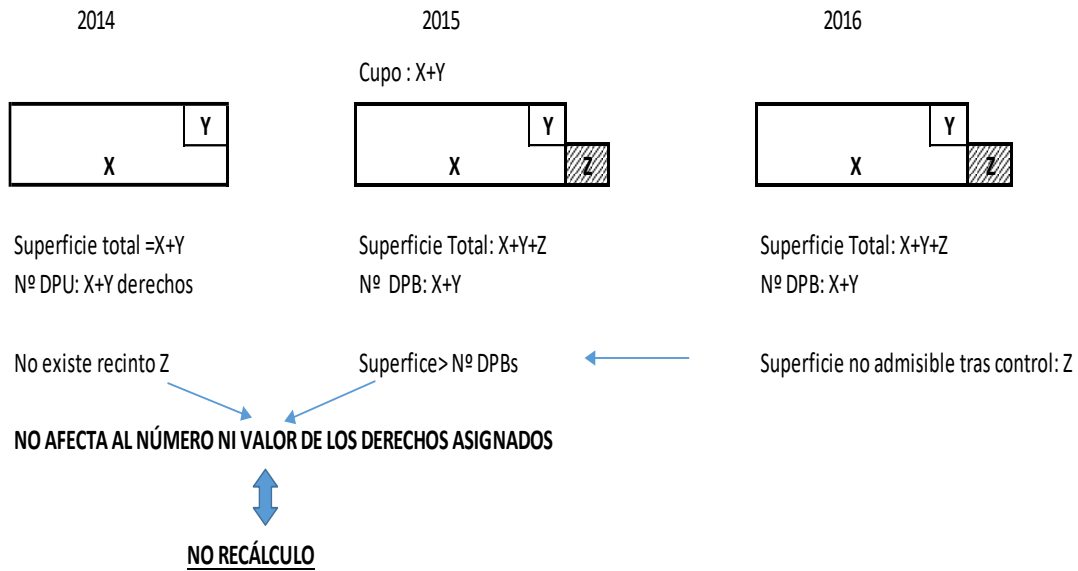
2014

Y
X

Superficie total =X+Y
Nº DPU: X+Y derechos

No existe recinto Z

2015

Cupo : X+Y

Y
X
Z

Superficie Total: X+Y+Z
Nº DPB: X+Y

Superfice> Nº DPBs

2016

Y
X
Z

Superficie Total: X+Y+Z
Nº DPB: X+Y

Superficie no admisible tras control: Z

NO AFECTA AL NÚMERO NI VALOR DE LOS DERECHOS ASIGNADOS

NO RECÁLCULO